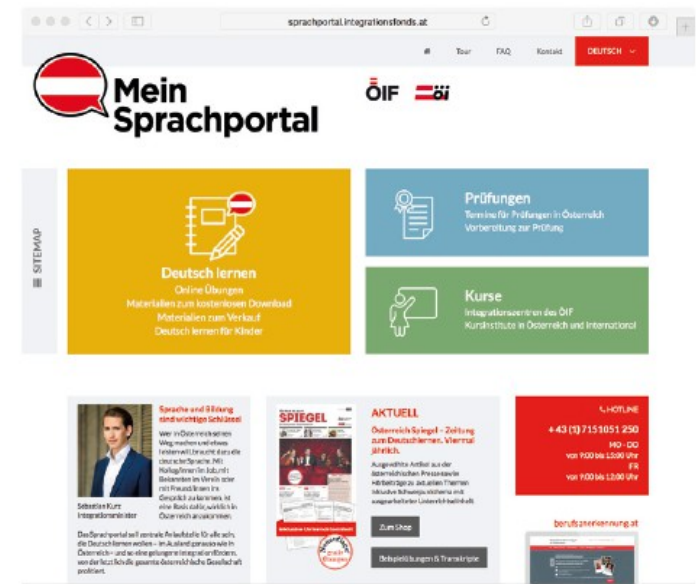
sprachportal.integrationsfonds.at

Tour FAQ Kontakt DEUTSCH

Mein Sprachportal

ÖIF

SITEMAP

Deutsch lernen
Online Übungen
Materialien zum kostenlosen Download
Materialien zum Verkauf
Deutsch lernen für Kinder

Prüfungen
Termine für Prüfungen in Österreich
Vorbereitung zur Prüfung

Kurse
Integrationszentren des ÖIF
Kursinstitute in Österreich und international

Sprache und Bildung sind wichtige Schlüssel

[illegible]

Sebastian Kurz
Integrationsminister

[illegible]

SPIEGEL

AKTUELL

Österreich Spiegel – Zeitung zum Deutschlernen. Viermal jährlich.

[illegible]

Zum Shop

Beispielübungen & Transkripte

HOTLINE
+43 (1) 7151051 250
MO - DO
von 9:00 bis 15:00 Uhr
FR
von 9:00 bis 12:00 Uhr

berufsanerkennung.at